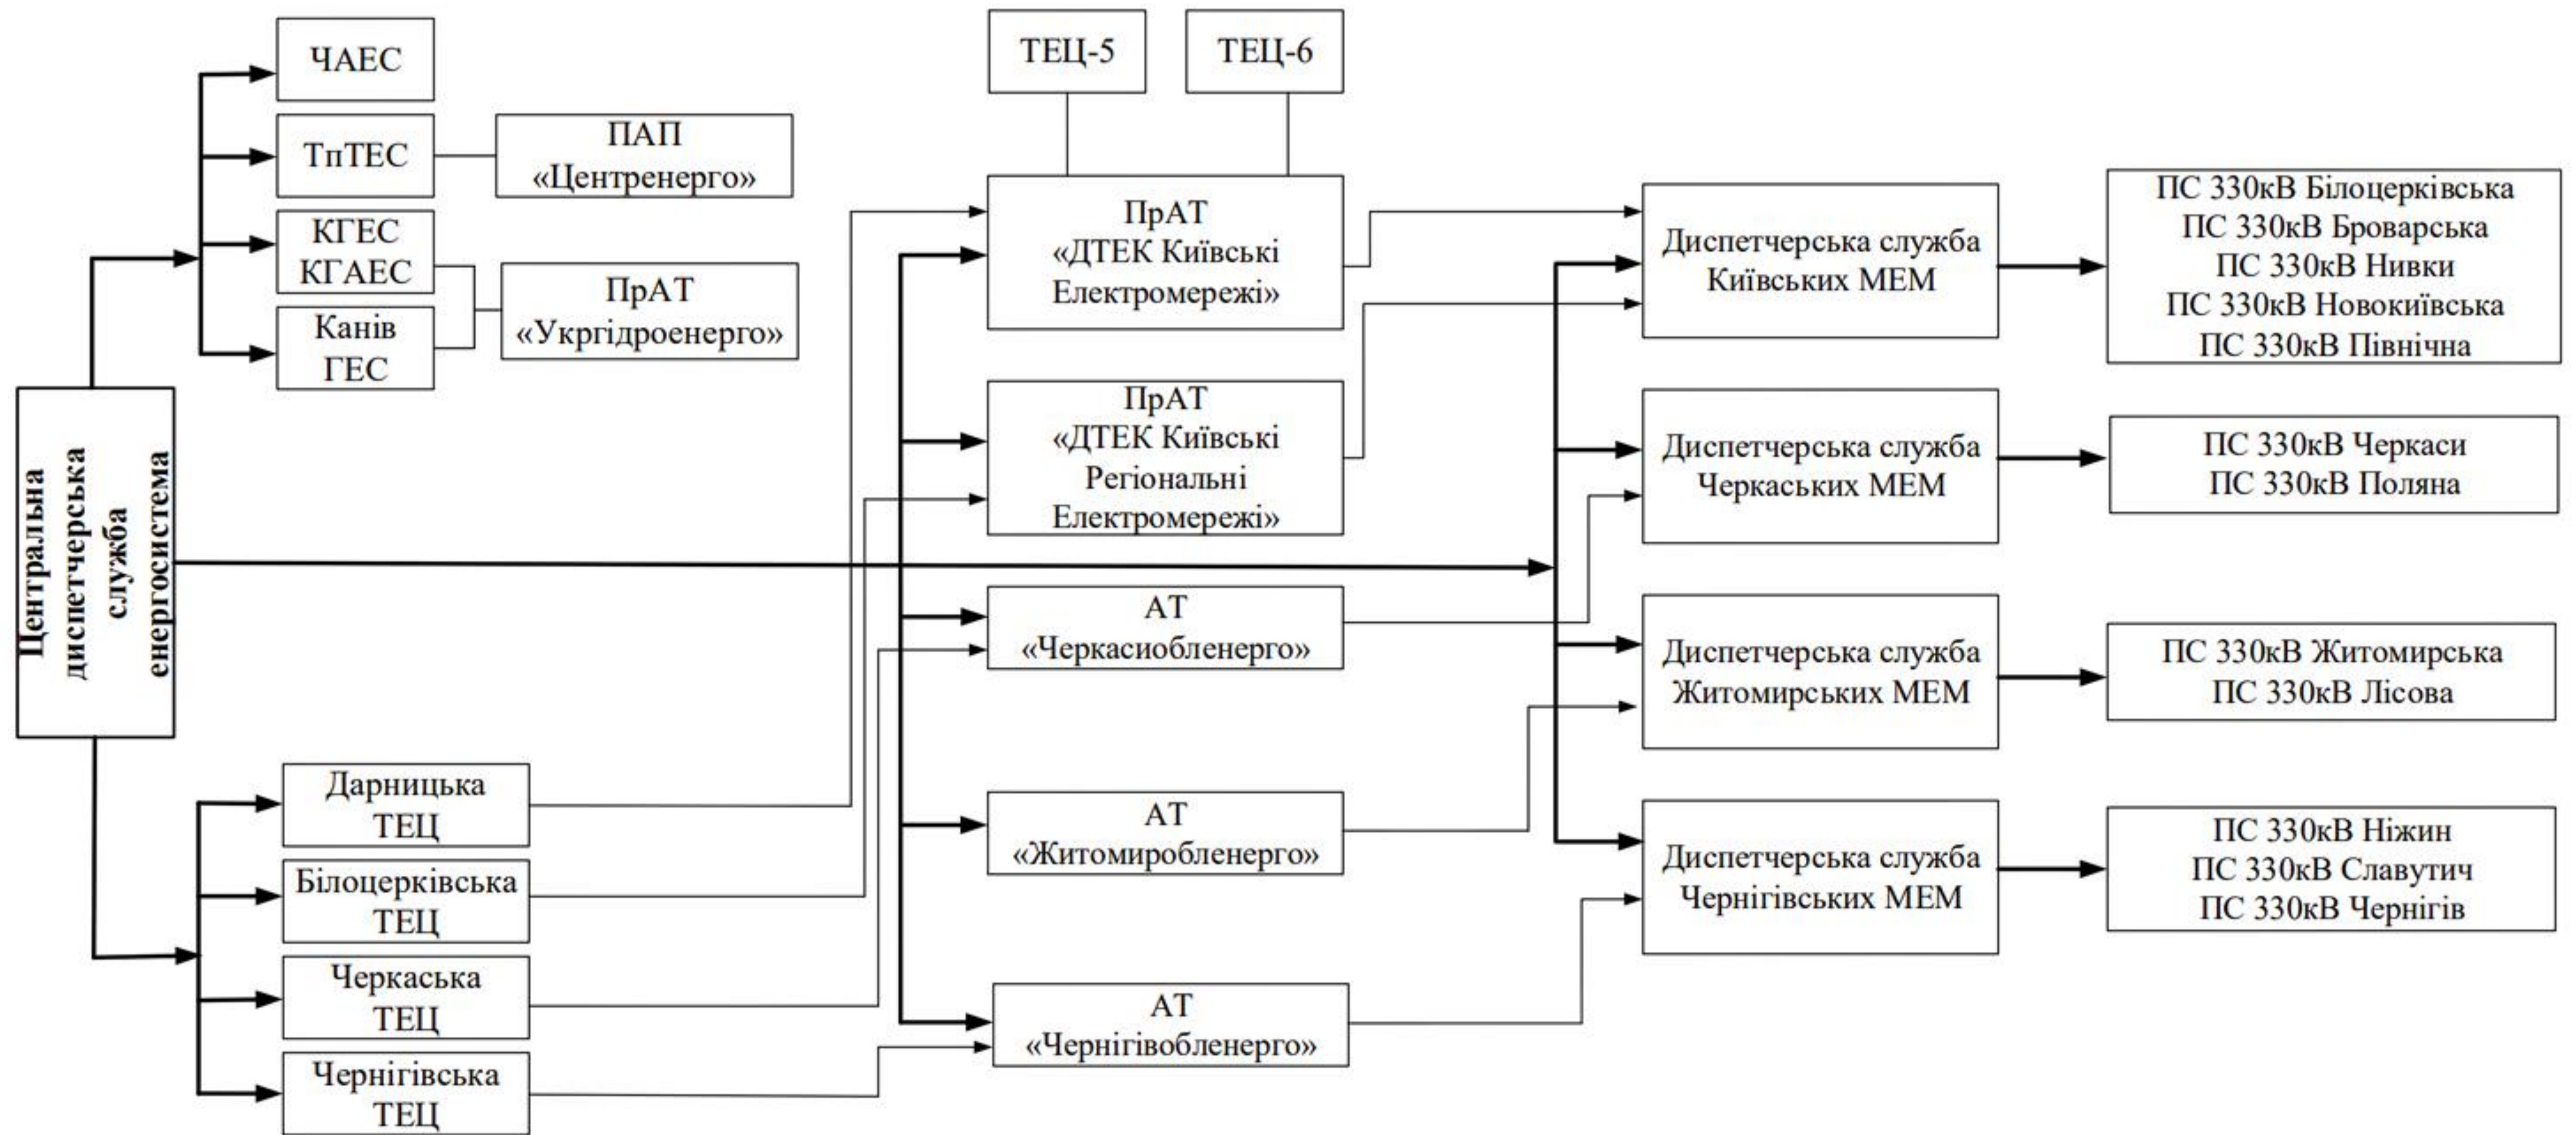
Центральна диспетчерська служба енергосистема

ЧАЕС

ТпТЕС

ПАП «Центренерго»

КГЕС КГАЕС

Канів ГЕС

ПрАТ «Укргідроенерго»

ТЕЦ-5

ТЕЦ-6

ПрАТ «ДТЕК Київські Електромережі»

ПрАТ «ДТЕК Київські Регіональні Електромережі»

АТ «Черкасиобленерго»

АТ «Житомиробленерго»

АТ «Чернігівобленерго»

Дарницька ТЕЦ

Білоцерківська ТЕЦ

Черкаська ТЕЦ

Чернігівська ТЕЦ

Диспетчерська служба Київських МЕМ

Диспетчерська служба Черкаських МЕМ

Диспетчерська служба Житомирських МЕМ

Диспетчерська служба Чернігівських МЕМ

ПС 330кВ Білоцерківська
ПС 330кВ Броварська
ПС 330кВ Нивки
ПС 330кВ Новокиївська
ПС 330кВ Північна

ПС 330кВ Черкаси
ПС 330кВ Поляна

ПС 330кВ Житомирська
ПС 330кВ Лісова

ПС 330кВ Ніжин
ПС 330кВ Славутич
ПС 330кВ Чернігів